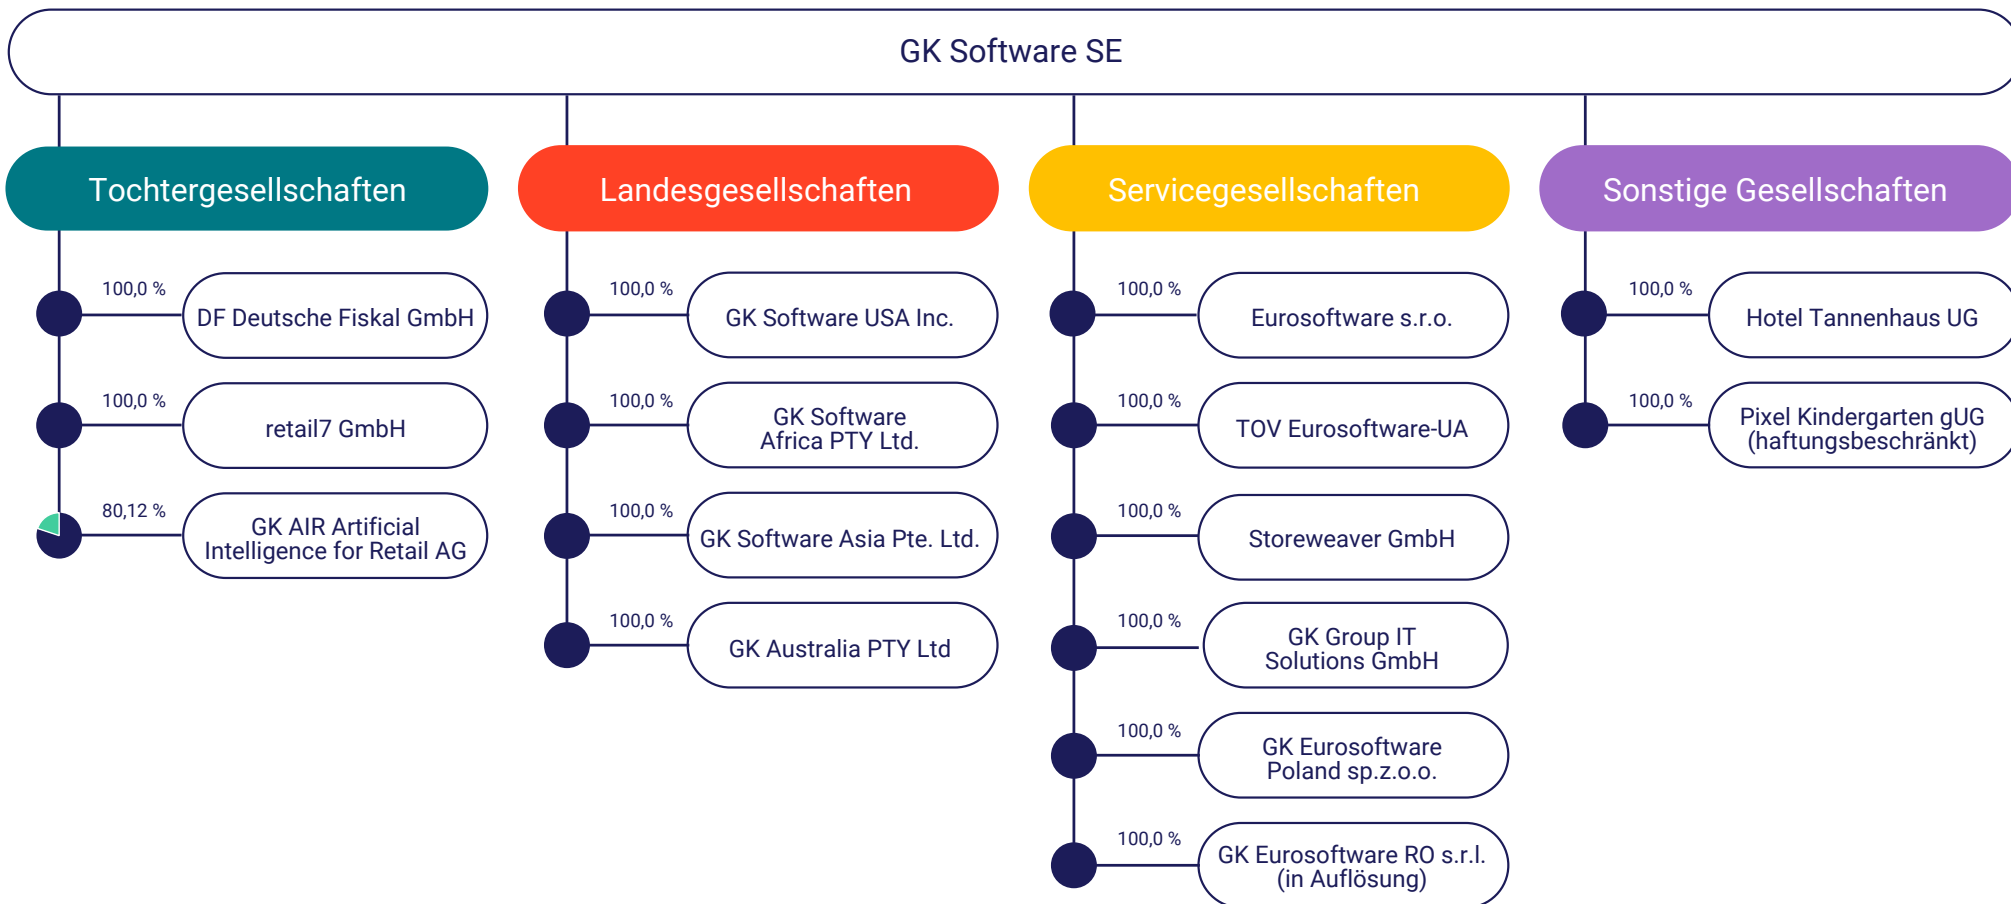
GK Software SE

Tochtergesellschaften

100,0 %
DF Deutsche Fiskal GmbH

100,0 %
retail7 GmbH

80,12 %
GK AIR Artificial Intelligence for Retail AG

Landesgesellschaften

100,0 %
GK Software USA Inc.

100,0 %
GK Software Africa PTY Ltd.

100,0 %
GK Software Asia Pte. Ltd.

100,0 %
GK Australia PTY Ltd

Servicegesellschaften

100,0 %
Eurosoftware s.r.o.

100,0 %
TOV Eurosoftware-UA

100,0 %
Storeweaver GmbH

100,0 %
GK Group IT Solutions GmbH

100,0 %
GK Eurosoftware Poland sp.z.o.o.

100,0 %
GK Eurosoftware RO s.r.l. (in Auflösung)

Sonstige Gesellschaften

100,0 %
Hotel Tannenhaus UG

100,0 %
Pixel Kindergarten gUG (haftungsbeschränkt)